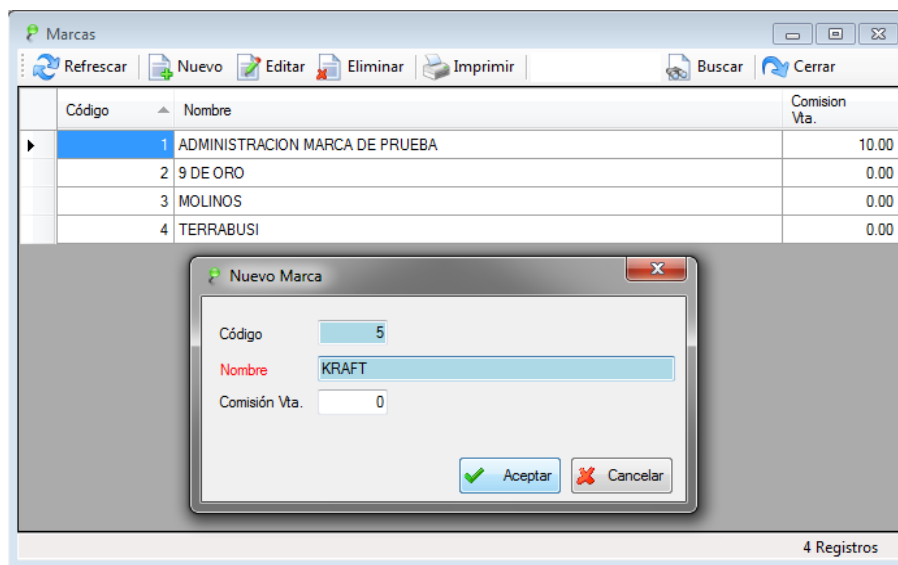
Marcas

Refrescar | Nuevo | Editar | Eliminar | Imprimir | Buscar | Cerrar

| | Código | Nombre | Comision Vta. |
|---|---|---|---|
| ▸ | 1 | ADMINISTRACION MARCA DE PRUEBA | 10.00 |
| | 2 | 9 DE ORO | 0.00 |
| | 3 | MOLINOS | 0.00 |
| | 4 | TERRABUSI | 0.00 |

Nuevo Marca

Código 5

Nombre KRAFT

Comisión Vta. 0

Aceptar

Cancelar

4 Registros